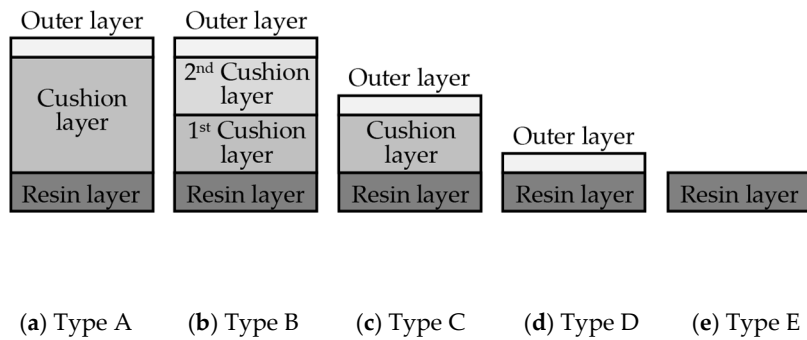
Outer layer
Cushion layer
Resin layer

(a) Type A

Outer layer
2nd Cushion layer
1st Cushion layer
Resin layer

(b) Type B

Outer layer
Cushion layer
Resin layer

(c) Type C

Outer layer
Resin layer

(d) Type D

Resin layer

(e) Type E